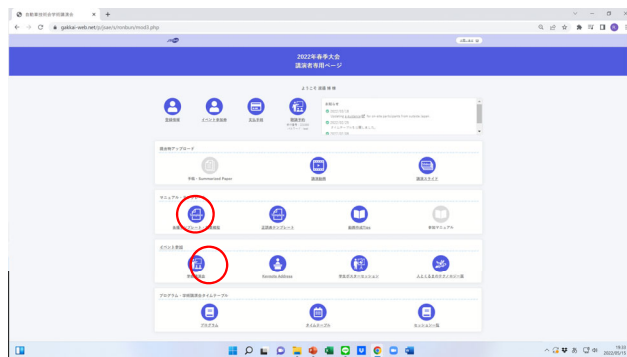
日本機械学会学術講演会
gakkai-web.net/jsjsn/shordsh/mod3.php

2022年春季大会
講演者専用ページ

ようこそ 講演 様

講演情報
オンライン参加
領収書
講演資料

お知らせ

講演資料アップロード

予稿・Summarized Paper
講演動画
講演スライド

マニュアル・テンプレート

講演マニュアル
講演テンプレート
動画作成Tips
参加マニュアル

オンライン参加

参加登録
Keynote Address
発表者オンラインセッション
よくある質問

プログラム・当日講演のタイムテーブル

プログラム
タイムテーブル
セッション一覧

19:10
2022/05/13